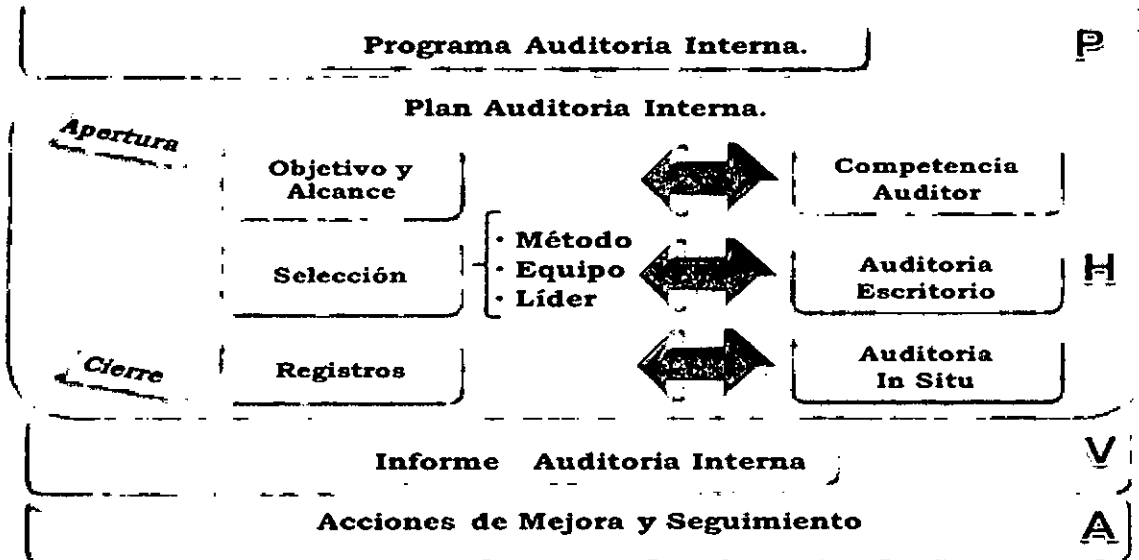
Programa Auditoria Interna.

P

Plan Auditoria Interna.

Apertura

Objetivo y Alcance

Competencia Auditor

Selección

· Método
· Equipo
· Líder

Auditoria Escritorio

H

Cierre

Registros

Auditoria In Situ

Informe Auditoria Interna

V

Acciones de Mejora y Seguimiento

A